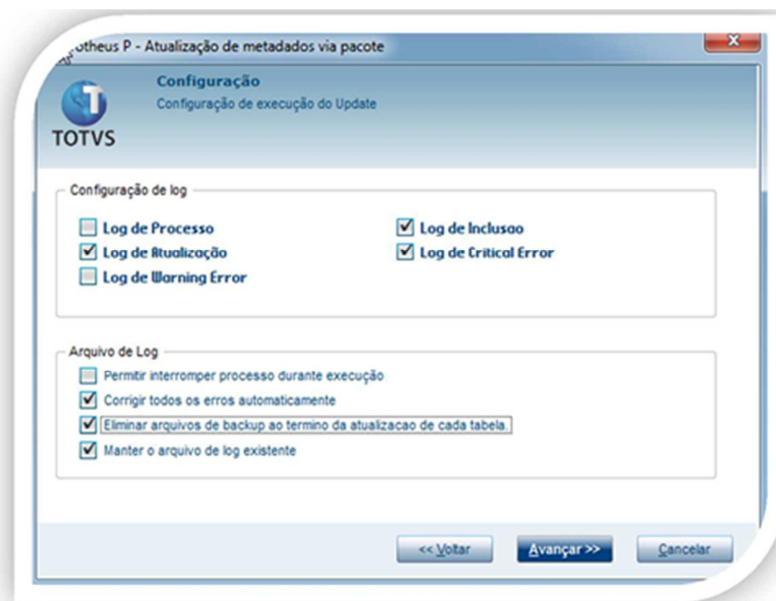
otheus P - Atualização de metadados via pacote

Configuração
Configuração de execução do Update

TOTVS

Configuração de log

Log de Processo
Log de Inclusao
Log de Atualização
Log de Critical Error
Log de Warning Error

Arquivo de Log

Permitir interromper processo durante execução
Corrigir todos os erros automaticamente
Eliminar arquivos de backup ao termino da atualizacao de cada tabela.
Manter o arquivo de log existente

<< Voltar
Avançar >>
Cancelar